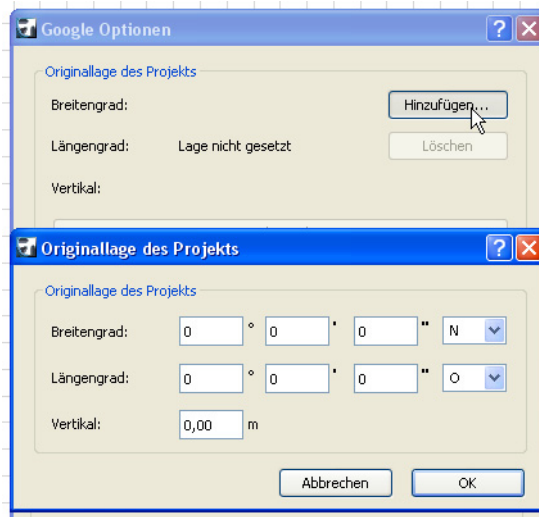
Google Optionen

Originallage des Projekts

Breitengrad:

Hinzufügen...

Längengrad: Lage nicht gesetzt

Löschen

Vertikal:

Originallage des Projekts

Originallage des Projekts

Breitengrad: 0 ° 0 ' 0 " N

Längengrad: 0 ° 0 ' 0 " O

Vertikal: 0,00 m

Abbrechen

OK